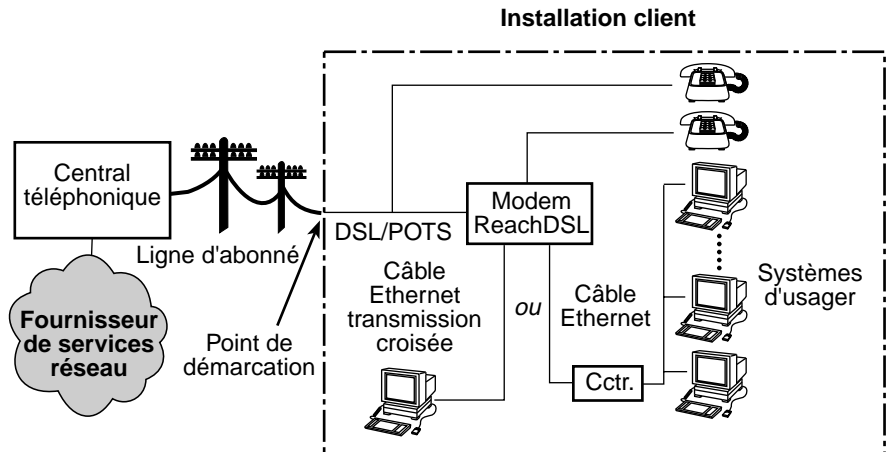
Installation client

Central téléphonique

Ligne d'abonné

Fournisseur de services réseau

Point de démarcation

DSL/POTS

Modem ReachDSL

Câble Ethernet transmission croisée

ou

Câble Ethernet

Cctr.

Systèmes d'usager